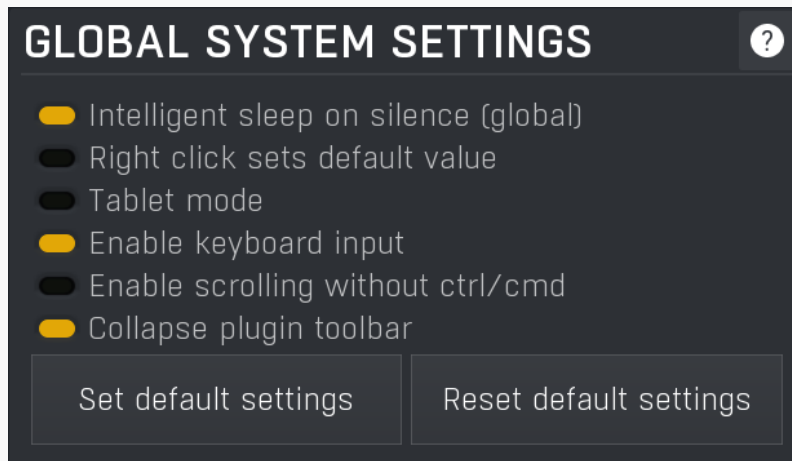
GLOBAL SYSTEM SETTINGS

?

Intelligent sleep on silence (global)
Right click sets default value
Tablet mode
Enable keyboard input
Enable scrolling without ctrl/cmd
Collapse plugin toolbar

Set default settings

Reset default settings